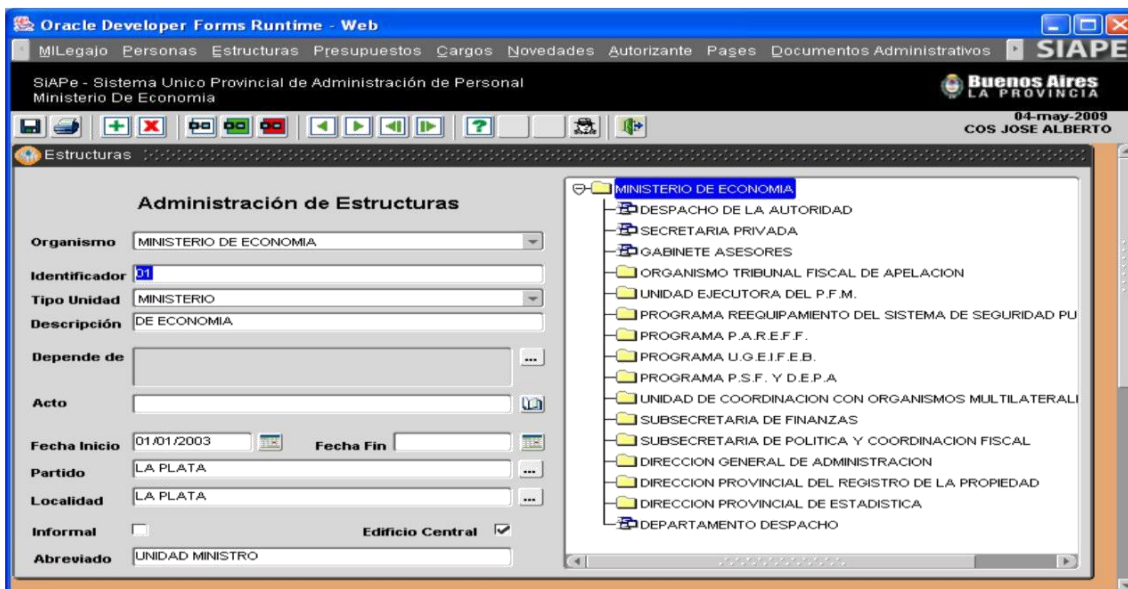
Oracle Developer Forms Runtime - Web

MILegajo Personas Estructuras Presupuestos Cargos Novedades Autorizante Pases Documentos Administrativos SIAPE

SiAPe - Sistema Unico Provincial de Administración de Personal
Ministerio De Economia

Buenos Aires
LA PROVINCIA

04-may-2009
COS JOSE ALBERTO

Estructuras

Administración de Estructuras

Organismo MINISTERIO DE ECONOMIA

Identificador 01

Tipo Unidad MINISTERIO

Descripción DE ECONOMIA

Depende de

Acto

Fecha Inicio 01/01/2003 Fecha Fin

Partido LA PLATA

Localidad LA PLATA

Informal

Edificio Central

Abreviado UNIDAD MINISTRO

MINISTERIO DE ECONOMIA
DESPACHO DE LA AUTORIDAD
SECRETARIA PRIVADA
GABINETE ASESORES
ORGANISMO TRIBUNAL FISCAL DE APELACION
UNIDAD EJECUTORA DEL P.F.M.
PROGRAMA REEQUIPAMIENTO DEL SISTEMA DE SEGURIDAD PU
PROGRAMA P.A.R.E.F.F.
PROGRAMA U.G.E.I.F.E.B.
PROGRAMA P.S.F. Y D.E.P.A
UNIDAD DE COORDINACION CON ORGANISMOS MULTILATERALI
SUBSECRETARIA DE FINANZAS
SUBSECRETARIA DE POLITICA Y COORDINACION FISCAL
DIRECCION GENERAL DE ADMINISTRACION
DIRECCION PROVINCIAL DEL REGISTRO DE LA PROPIEDAD
DIRECCION PROVINCIAL DE ESTADISTICA
DEPARTAMENTO DESPACHO